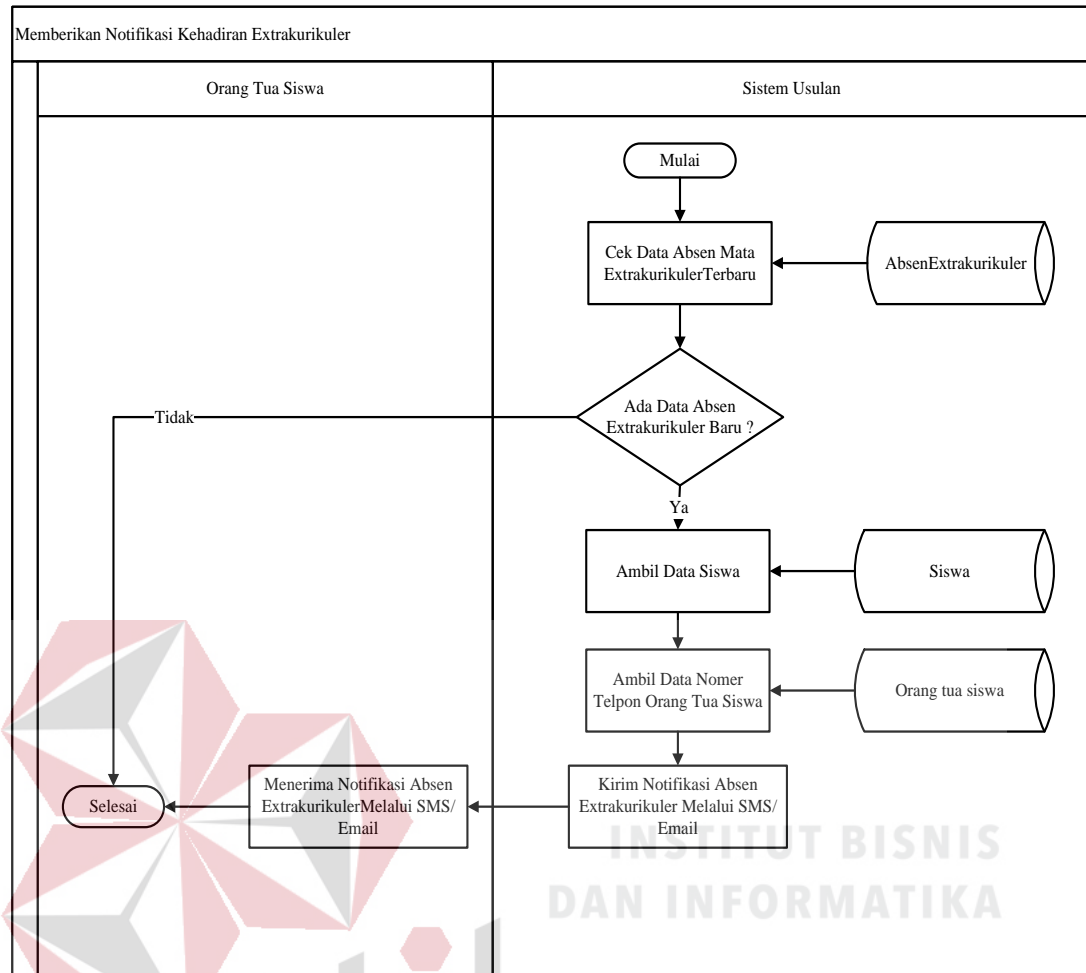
Memberikan Notifikasi Kehadiran Extrakurikuler

Orang Tua Siswa

Sistem Usulan

Mulai

Cek Data Absen Mata ExtrakurikulerTerbaru

AbsenExtrakurikuler

Ada Data Absen Extrakurikuler Baru ?

Tidak

Ya

Ambil Data Siswa

Siswa

Ambil Data Nomer Telpon Orang Tua Siswa

Orang tua siswa

Kirim Notifikasi Absen Extrakurikuler Melalui SMS/ Email

Menerima Notifikasi Absen ExtrakurikulerMelalui SMS/ Email

Selesai

INSTITUT BISNIS
DAN INFORMATIKA